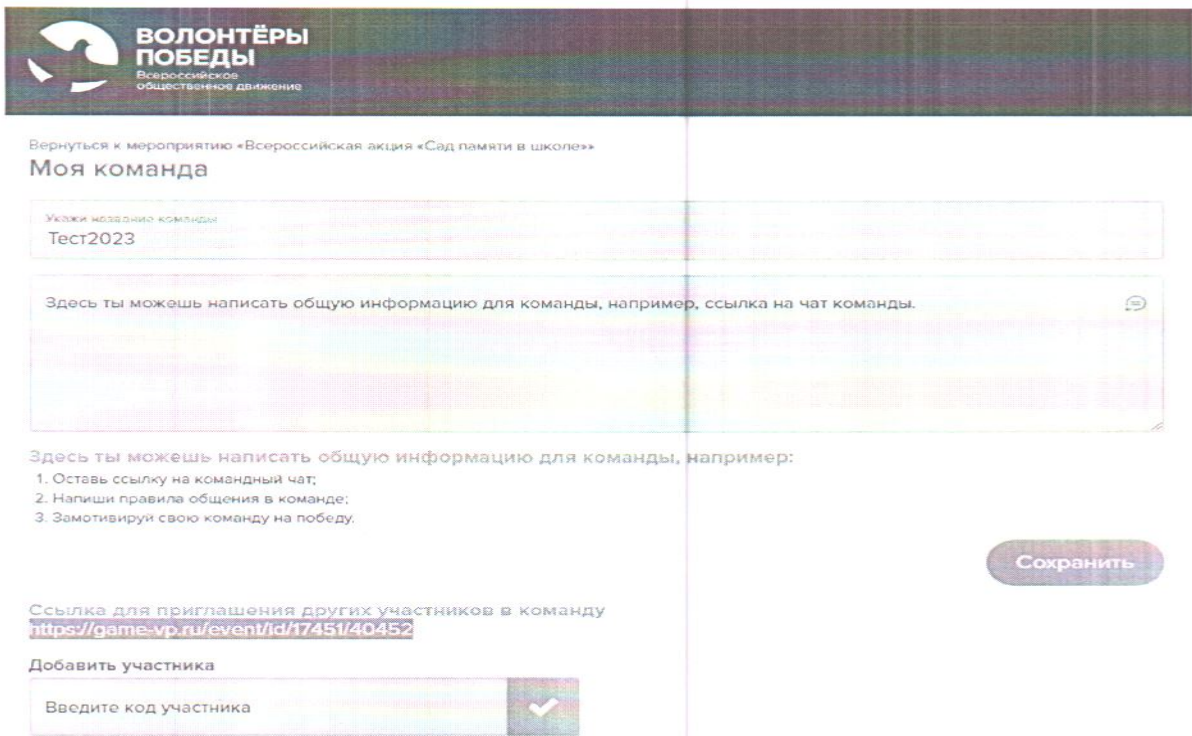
ВОЛОНТЁРЫ ПОБЕДЫ
Всероссийское общественное движение

Вернуться к мероприятию «Всероссийская акция «Сад памяти в школе»»
Моя команда

Укажи название команды
Тест2023

Здесь ты можешь написать общую информацию для команды, например, ссылка на чат команды.

Здесь ты можешь написать общую информацию для команды, например:
1. Оставь ссылку на командный чат;
2. Напиши правила общения в команде;
3. Замотивируй свою команду на победу.

Сохранить

Ссылка для приглашения других участников в команду
https://game-vp.ru/event/id/17451/40452

Добавить участника
Введите код участника